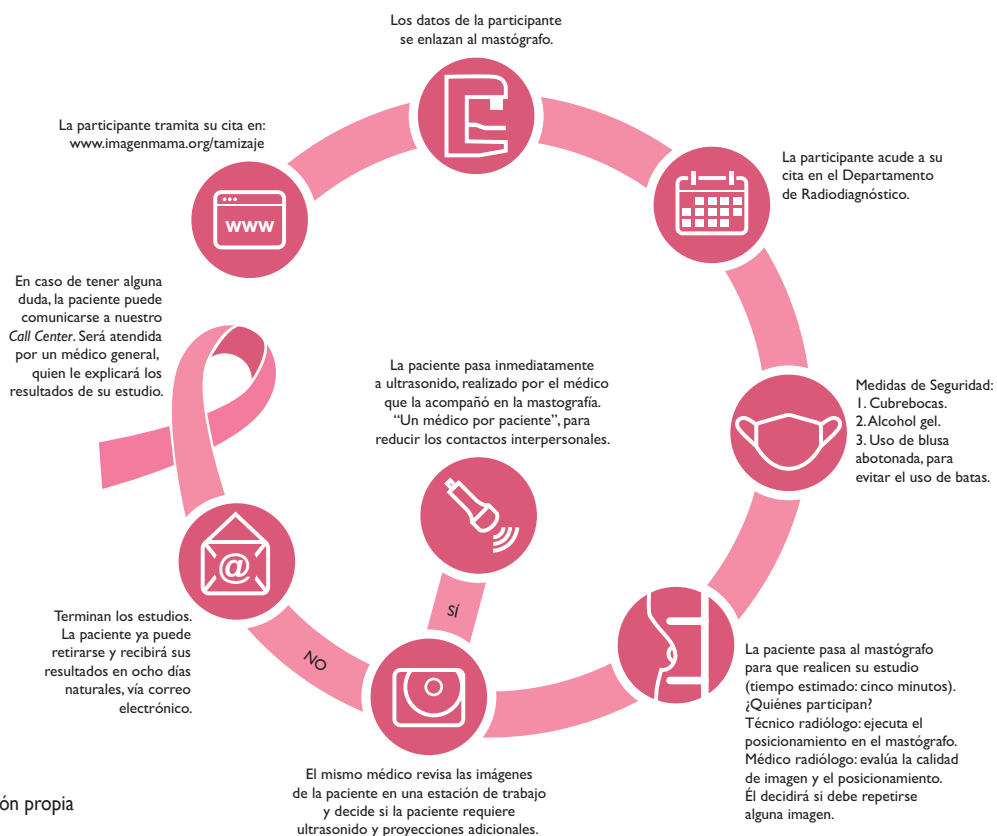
Los datos de la participante se enlazan al mastógrafo.

La participante tramita su cita en: www.imagenmama.org/tamizaje

www

La participante acude a su cita en el Departamento de Radiodiagnóstico.

En caso de tener alguna duda, la paciente puede comunicarse a nuestro *Call Center*. Será atendida por un médico general, quien le explicará los resultados de su estudio.

La paciente pasa inmediatamente a ultrasonido, realizado por el médico que la acompañó en la mastografía. "Un médico por paciente", para reducir los contactos interpersonales.

Medidas de Seguridad:
1. Cubrebocas.
2. Alcohol gel.
3. Uso de blusa abotonada, para evitar el uso de batas.

SÍ

Terminan los estudios. La paciente ya puede retirarse y recibirá sus resultados en ocho días naturales, vía correo electrónico.

NO

La paciente pasa al mastógrafo para que realicen su estudio (tiempo estimado: cinco minutos).
¿Quiénes participan?
Técnico radiólogo: ejecuta el posicionamiento en el mastógrafo.
Médico radiólogo: evalúa la calidad de imagen y el posicionamiento. Él decidirá si debe repetirse alguna imagen.

El mismo médico revisa las imágenes de la paciente en una estación de trabajo y decide si la paciente requiere ultrasonido y proyecciones adicionales.

ón propia